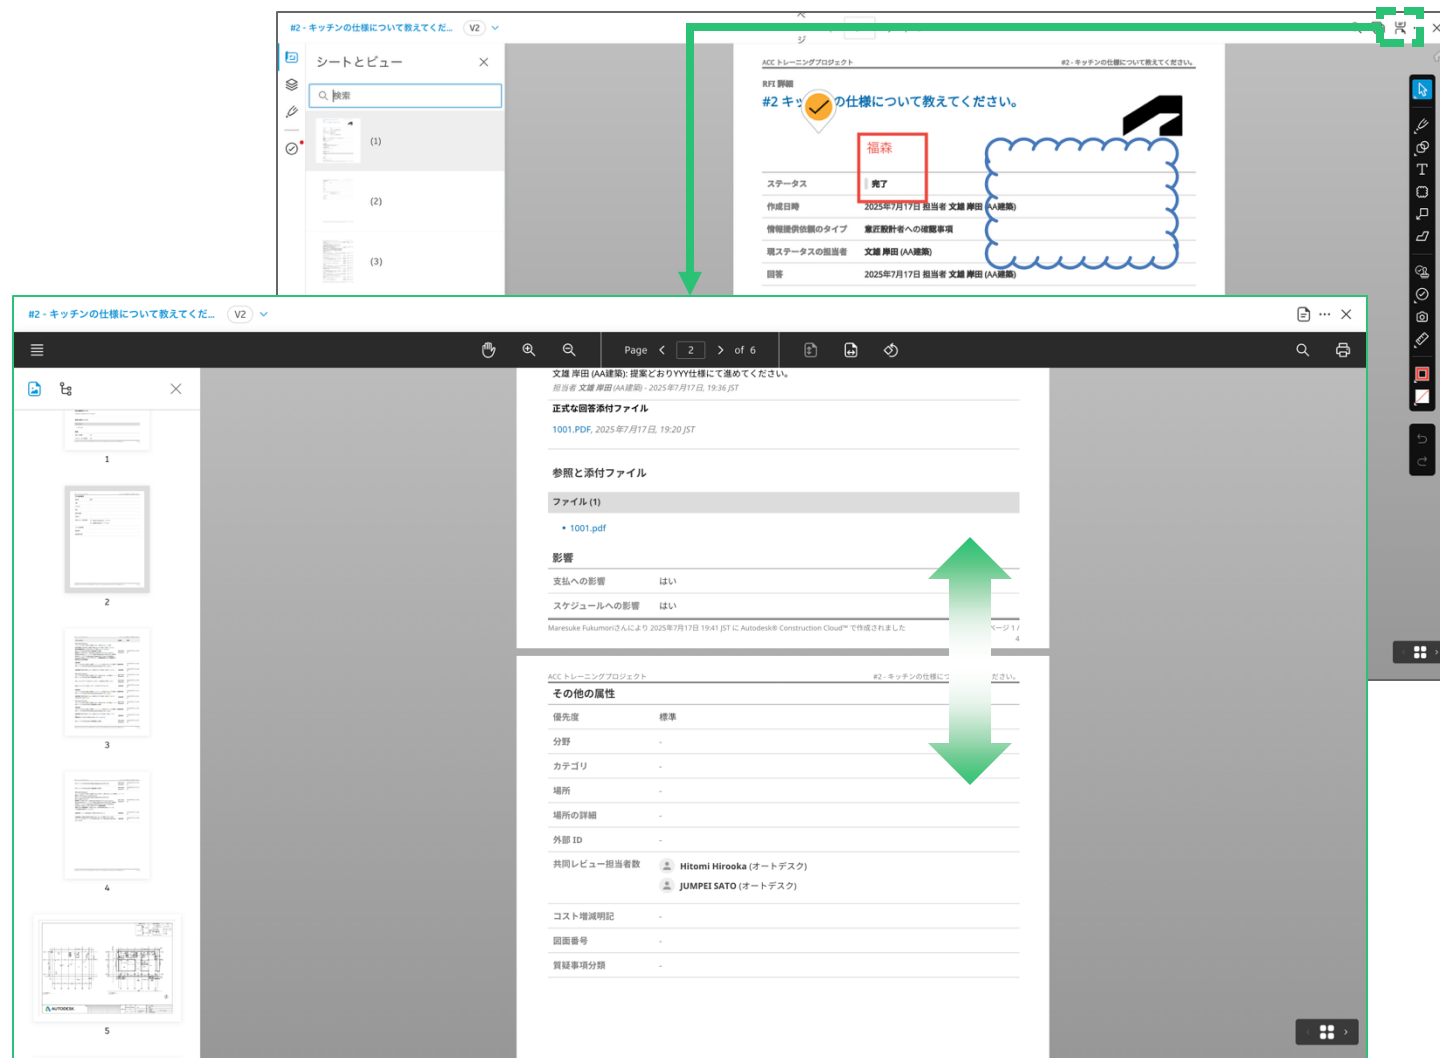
#2 - キッチンの仕様について教えてくだ... V2

シートとビュー

検索

(1)

(2)

(3)

ACC トレーニングプロジェクト

#2 - キッチンの仕様について教えてください。

RFI 詳細

#2 キッ の仕様について教えてください。

福森

ステータス 完了

作成日時 2025年7月17日 担当者 文雄 岸田 (AA建築)

情報提供依頼のタイプ 意匠設計者への確認事項

現ステータスの担当者 文雄 岸田 (AA建築)

回答 2025年7月17日 担当者 文雄 岸田 (AA建築)

#2 - キッチンの仕様について教えてくだ... V2

Page 2 of 6

文雄 岸田 (AA建築): 提案どおりYYY仕様にて進めてください。

担当者 文雄 岸田 (AA建築) - 2025年7月17日, 19:36 JST

正式な回答添付ファイル

1001.PDF, 2025年7月17日, 19:20 JST

参照と添付ファイル

ファイル (1)

• 1001.pdf

影響

支払への影響 はい

スケジュールへの影響 はい

Maresuke Fukumoriさんにより 2025年7月17日 19:41 JST に Autodesk® Construction Cloud™ で作成されました

ページ 1 / 4

ACC トレーニングプロジェクト

#2 - キッチンの仕様につ ださい。

その他の属性

優先度 標準

分野 -

カテゴリ -

場所 -

場所の詳細 -

外部 ID -

共同レビュー担当者数 Hitomi Hirooka (オートデスク)

JUMPEI SATO (オートデスク)

コスト増減明記 -

図面番号 -

質疑事項分類 -

1

2

3

4

5